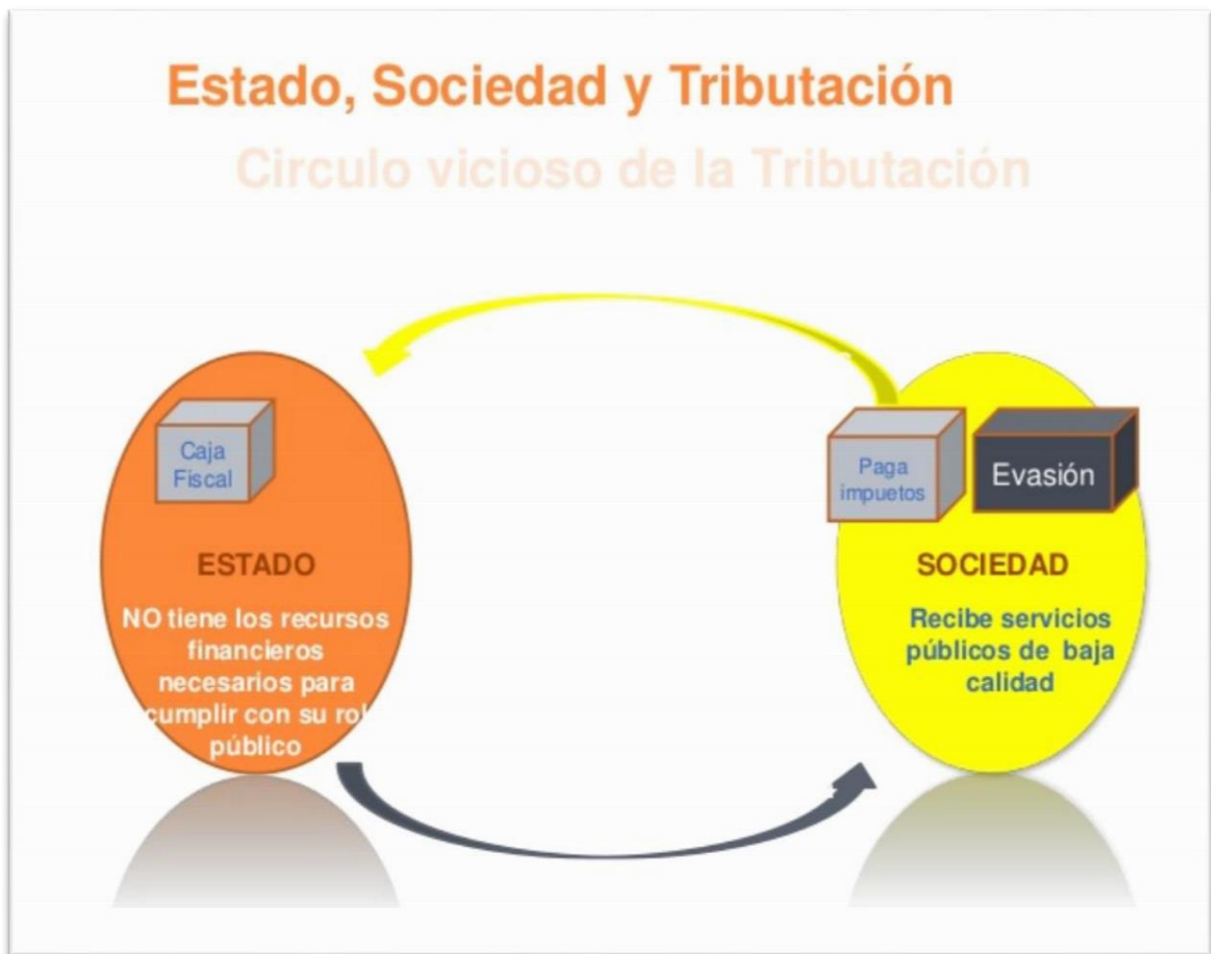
Estado, Sociedad y Tributación

Circulo vicioso de la Tributación

Caja Fiscal

ESTADO

NO tiene los recursos financieros necesarios para cumplir con su rol público

Paga impuetos

Evasión

SOCIEDAD

Recibe servicios públicos de baja calidad